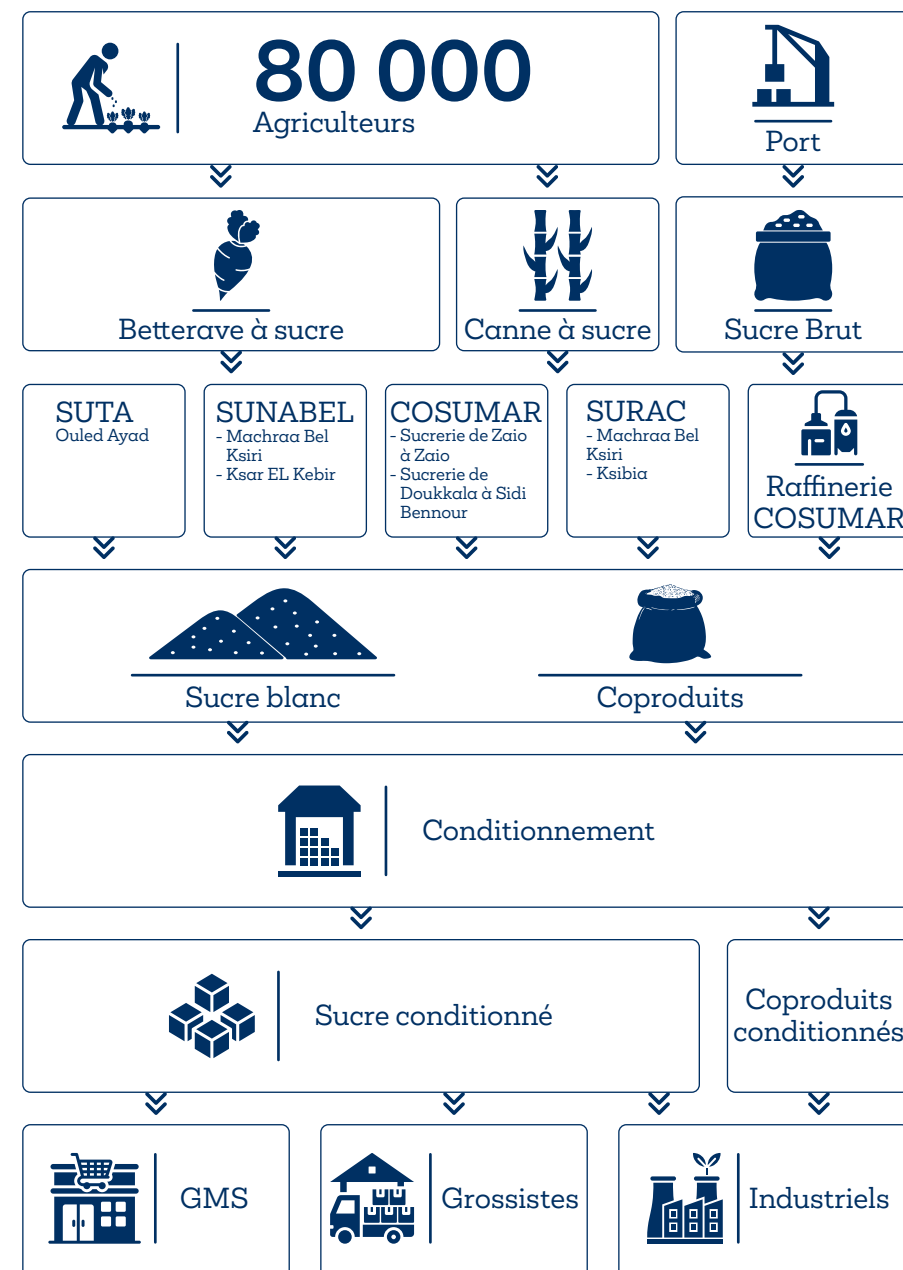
80 000
Agriculteurs

Port

Betterave à sucre

Canne à sucre

Sucre Brut

SUTA
Ouled Ayad

SUNABEL
- Machraa Bel Ksiri
- Ksar EL Kebir

COSUMAR
- Sucrerie de Zaio à Zaio
- Sucrerie de Doukkala à Sidi Bennour

SURAC
- Machraa Bel Ksiri
- Ksibia

Raffinerie COSUMAR

Sucre blanc

Coproduits

Conditionnement

Sucre conditionné

Coproduits conditionnés

GMS

Grossistes

Industriels